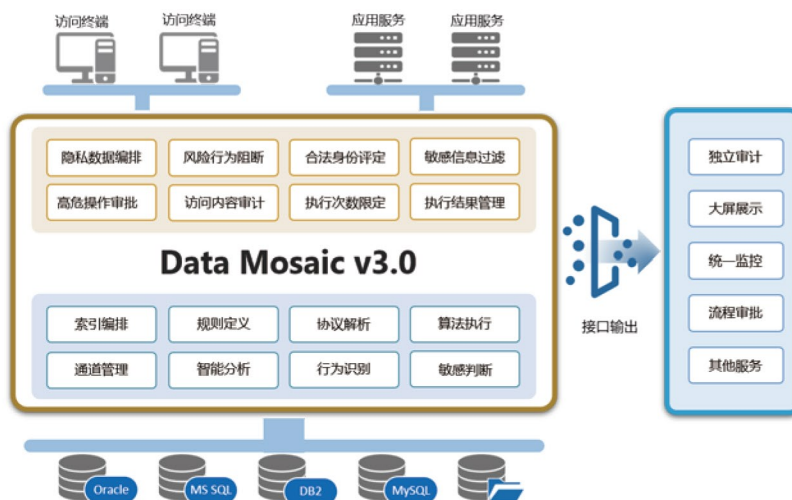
访问终端 访问终端 应用服务 应用服务

隐私数据编排 风险行为阻断 合法身份评定 敏感信息过滤

高危操作审批 访问内容审计 执行次数限定 执行结果管理

Data Mosaic v3.0

索引编排 规则定义 协议解析 算法执行

通道管理 智能分析 行为识别 敏感判断

接口输出

独立审计

大屏展示

统一监控

流程审批

其他服务

Oracle MS SQL DB2 MySQL